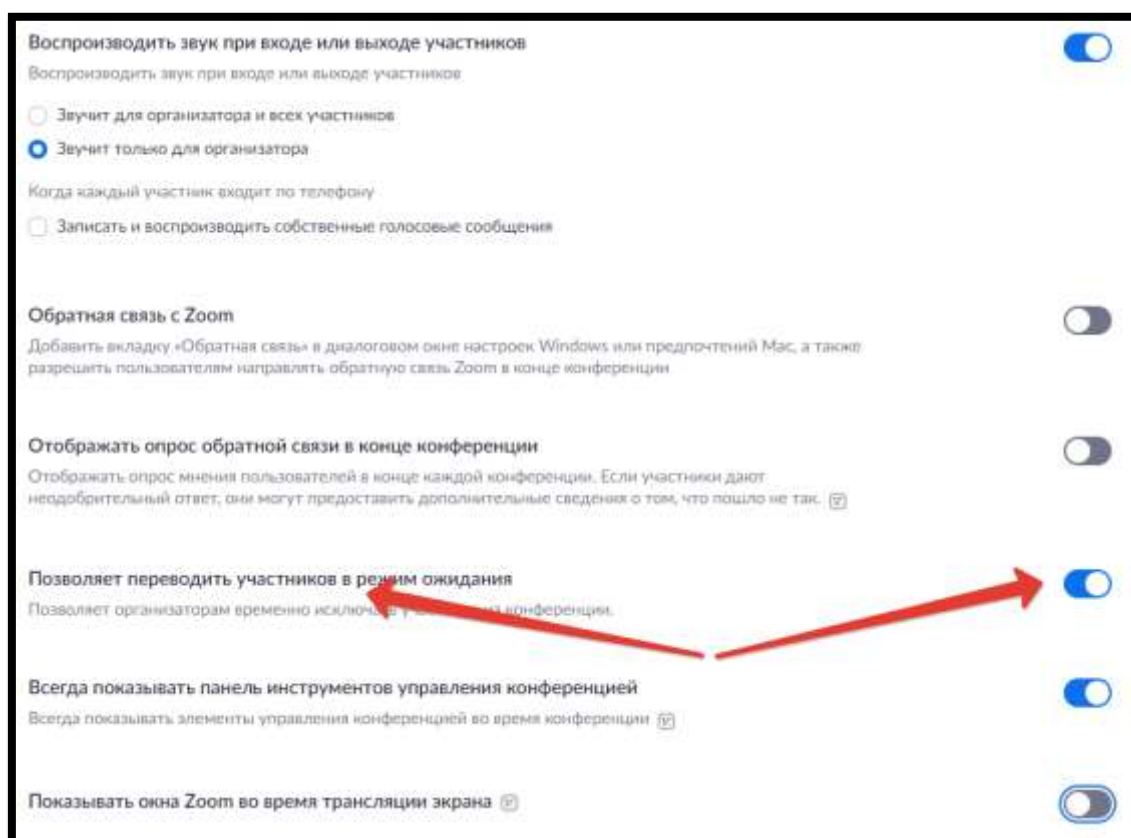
Воспроизводить звук при входе или выходе участников

Воспроизводить звук при входе или выходе участников

Звучит для организатора и всех участников

Звучит только для организатора

Когда каждый участник входит по телефону

Записать и воспроизводить собственные голосовые сообщения

Обратная связь с Zoom

Добавить вкладку «Обратная связь» в диалоговом окне настроек Windows или предпочтений Mac, а также разрешать пользователям направлять обратную связь Zoom в конце конференции

Отображать опрос обратной связи в конце конференции

Отображать опрос мнения пользователей в конце каждой конференции. Если участники дают неодобрительный ответ, они могут предоставить дополнительные сведения о том, что пошло не так.

Позволяет переводить участников в ре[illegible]им ожидания

Позволяет организаторам временно исключ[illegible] конференции.

Всегда показывать панель инструментов управления конференцией

Всегда показывать элементы управления конференцией во время конференции

Показывать окна Zoom во время трансляции экрана